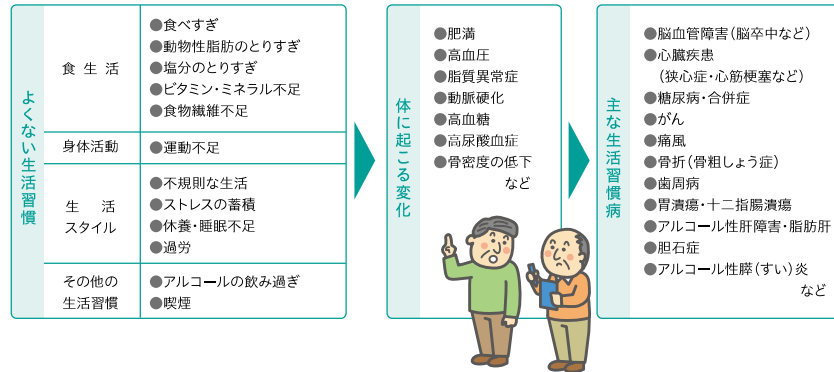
よくない生活習慣

| 食生活 | ●食べすぎ<br>●動物性脂肪のとりすぎ<br>●塩分のとりすぎ<br>●ビタミン・ミネラル不足<br>●食物繊維不足 |
|---|---|
| 身体活動 | ●運動不足 |
| 生活スタイル | ●不規則な生活<br>●ストレスの蓄積<br>●休養・睡眠不足<br>●過労 |
| その他の生活習慣 | ●アルコールの飲み過ぎ<br>●喫煙 |

体に起こる変化

●肥満
●高血圧
●脂質異常症
●動脈硬化
●高血糖
●高尿酸血症
●骨密度の低下
など

主な生活習慣病

●脳血管障害（脳卒中など）
●心臓疾患
（狭心症・心筋梗塞など）
●糖尿病・合併症
●がん
●痛風
●骨折（骨粗しょう症）
●歯周病
●胃潰瘍・十二指腸潰瘍
●アルコール性肝障害・脂肪肝
●胆石症
●アルコール性膵（すい）炎
など